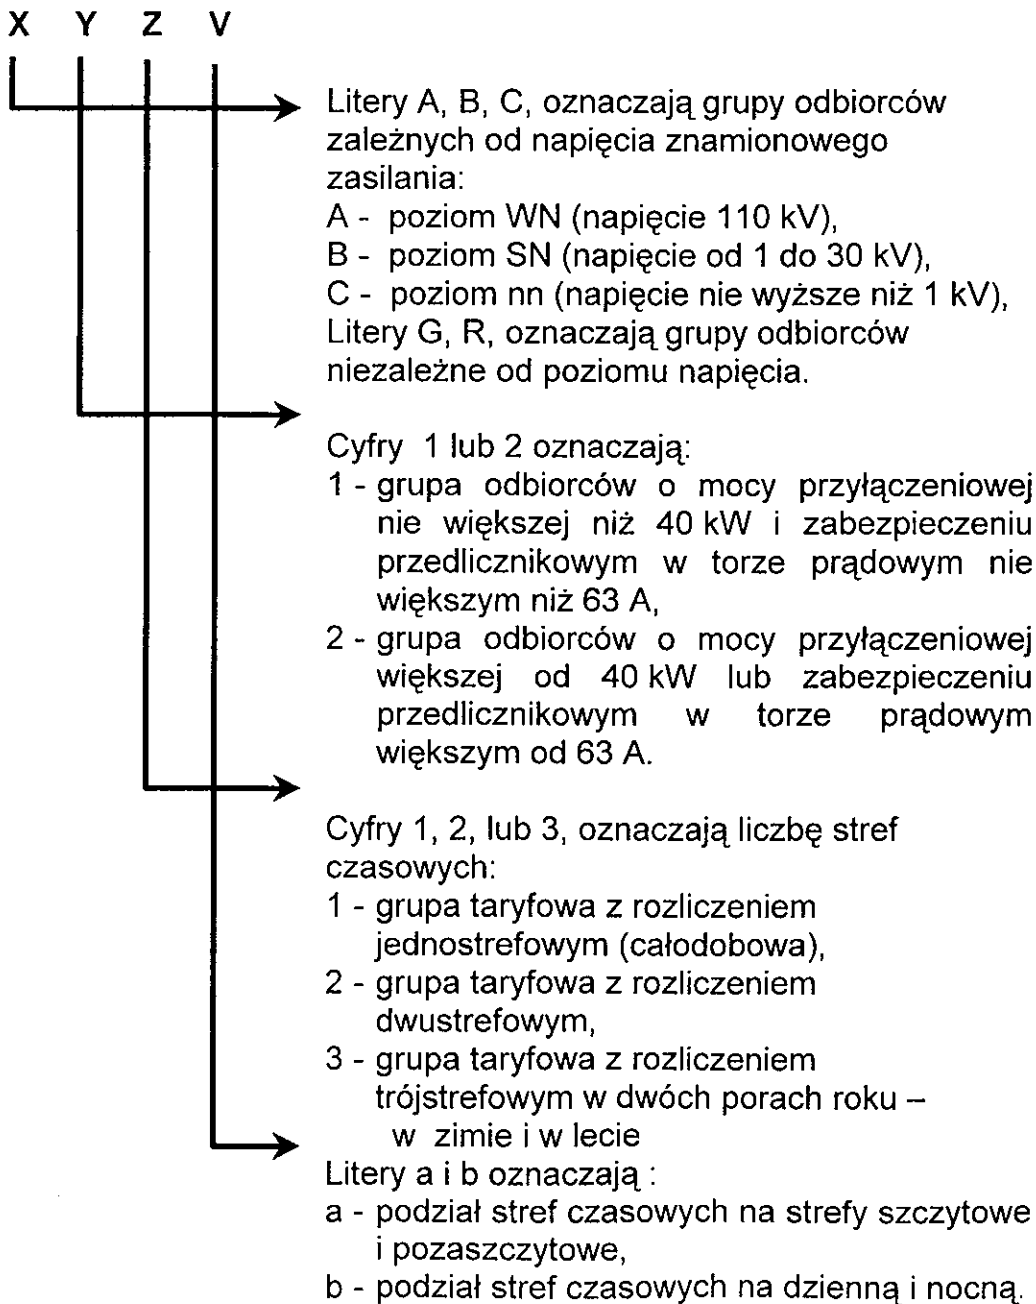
X Y Z V

Litery A, B, C, oznaczają grupy odbiorców zależnych od napięcia znamionowego zasilania:
A - poziom WN (napięcie 110 kV),
B - poziom SN (napięcie od 1 do 30 kV),
C - poziom nn (napięcie nie wyższe niż 1 kV),
Litery G, R, oznaczają grupy odbiorców niezależne od poziomu napięcia.

Cyfry 1 lub 2 oznaczają:
1 - grupa odbiorców o mocy przyłączeniowej nie większej niż 40 kW i zabezpieczeniu przedlicznikowym w torze prądowym nie większym niż 63 A,
2 - grupa odbiorców o mocy przyłączeniowej większej od 40 kW lub zabezpieczeniu przedlicznikowym w torze prądowym większym od 63 A.

Cyfry 1, 2, lub 3, oznaczają liczbę stref czasowych:
1 - grupa taryfowa z rozliczeniem jednostrefowym (całodobowa),
2 - grupa taryfowa z rozliczeniem dwustrefowym,
3 - grupa taryfowa z rozliczeniem trójstrefowym w dwóch porach roku – w zimie i w lecie
Litery a i b oznaczają :
a - podział stref czasowych na strefy szczytowe i pozaszczytowe,
b - podział stref czasowych na dzienną i nocną.